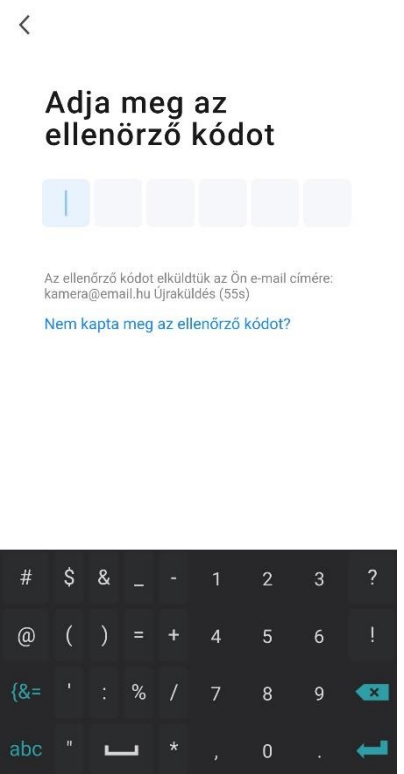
Adja meg az ellenörző kódot

Az ellenőrző kódot elküldtük az Ön e-mail címére: kamera@email.hu Újraküldés (55s)

Nem kapta meg az ellenőrző kódot?

# $ & _ - 1 2 3 ?
@ ( ) = + 4 5 6 !
{&= ' : % / 7 8 9
abc " * , 0 .